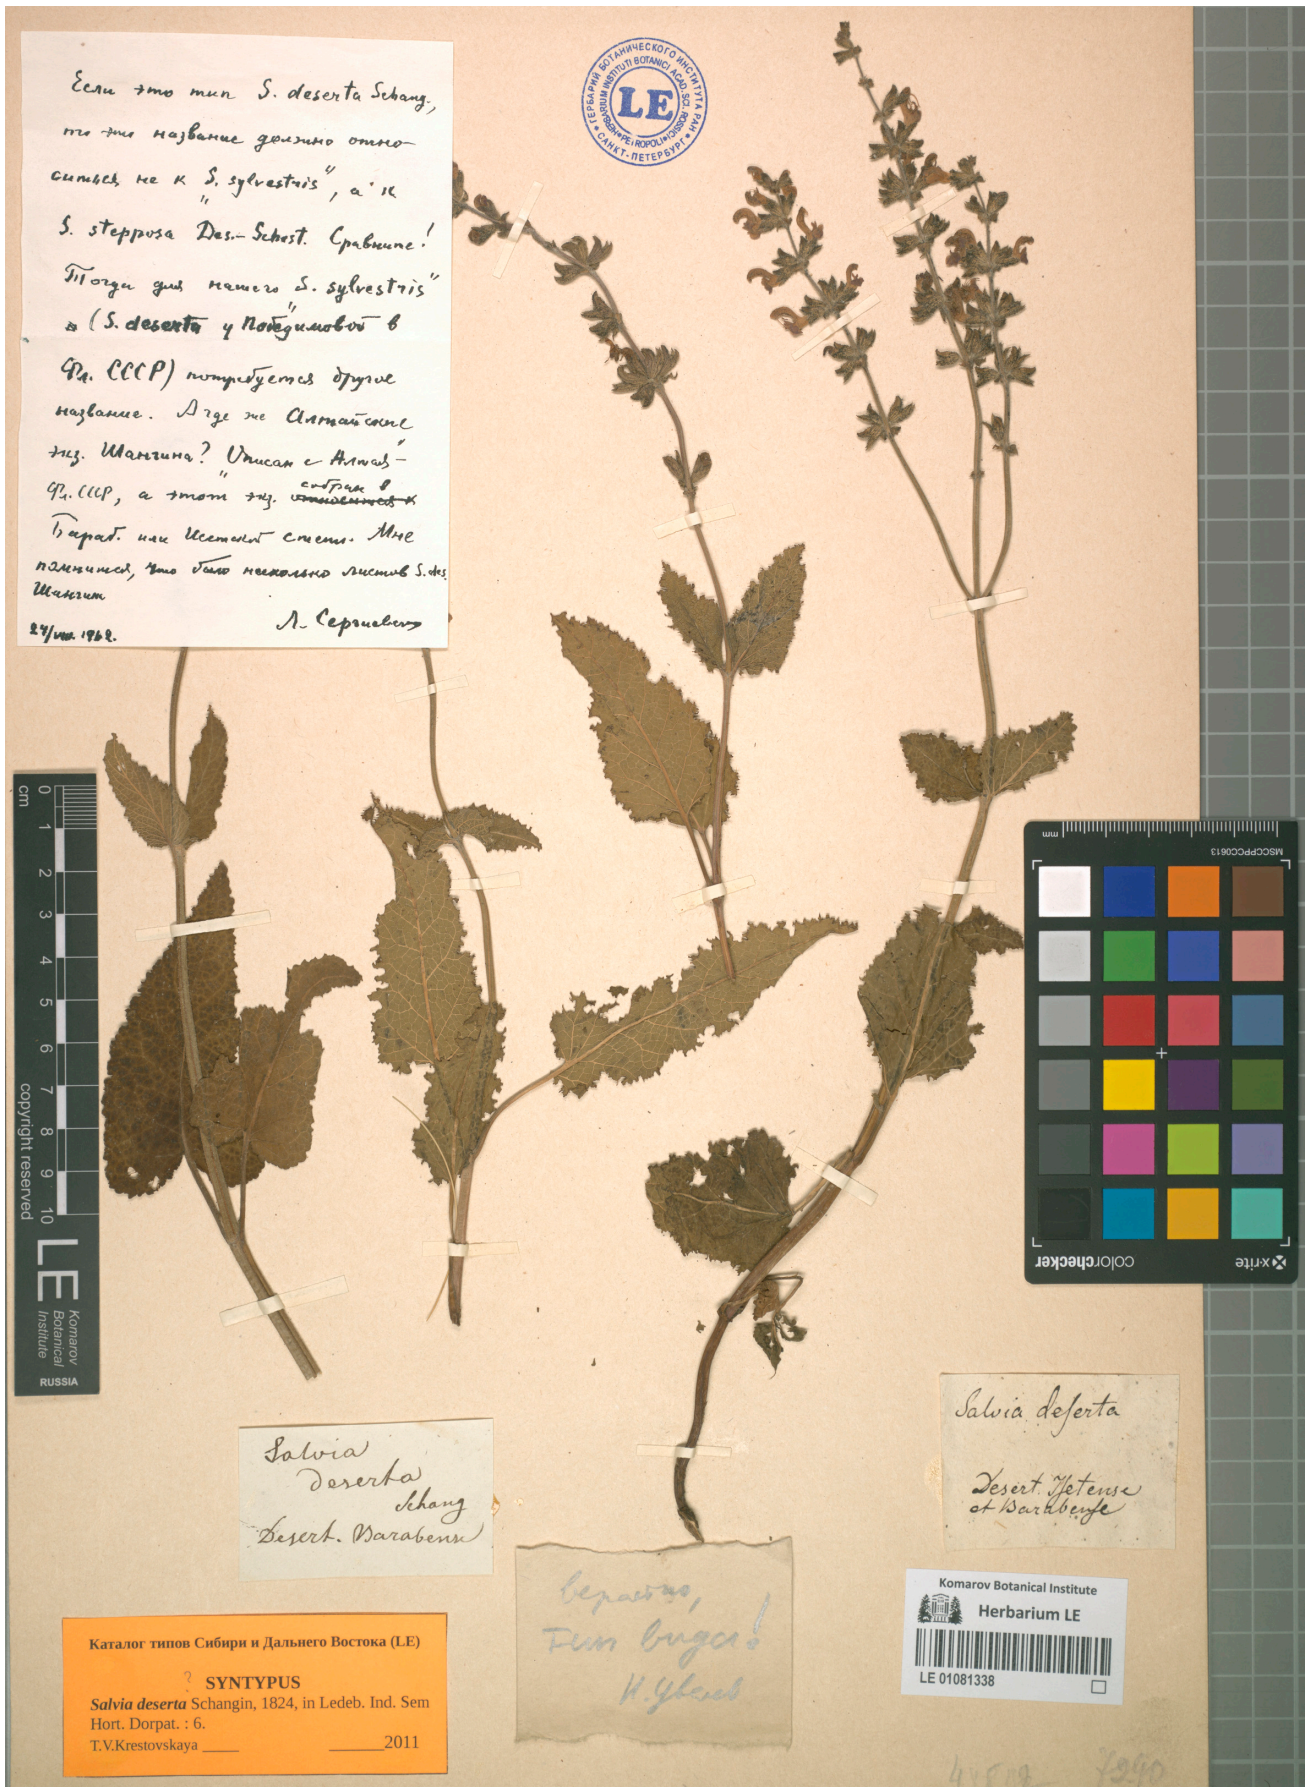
Если это тип S. deserta Schang., то это название должно относиться не к S. sylvestris", а к S. stepposa Des.-Schost. Сравните! Тогда для нашего S. sylvestris" (S. deserta у Победимовой в Фл. СССР) потребуется другое название. А где же Алтайские экз. Шангина? Описан с Алтая - Фл. СССР, а этот экз. собран в Бараб. или Исетской степи. Мне помнится, что было несколько листов S. des. Шангин

24/VIII. 1962. Л. Сергиевская

ГЕРБАРИЙ БОТАНИЧЕСКОГО ИНСТИТУТА РАН САНКТ-ПЕТЕРБУРГ HERBARIUM INSTITUTI BOTANICI ACAD. SCI. PETROPOLI (ROSSIA) LE

cm 0 1 2 3 4 5 6 7 8 9 10 copyright reserved LE Komarov Botanical Institute RUSSIA

mm MSCCPPCC0613 colorchecker x-rite

Salvia deserta Schang Desert. Barabens

Salvia deserta Desert. Ifetense et Barabense

верно, Fem buga! Н. Цвелев

Каталог типов Сибири и Дальнего Востока (LE)
? SYNTYPUS
Salvia deserta Schangin, 1824, in Ledeb. Ind. Sem Hort. Dorpat. : 6.
T.V.Krestovskaya _____ ______2011

Komarov Botanical Institute
Herbarium LE
LE 01081338

4450 1290